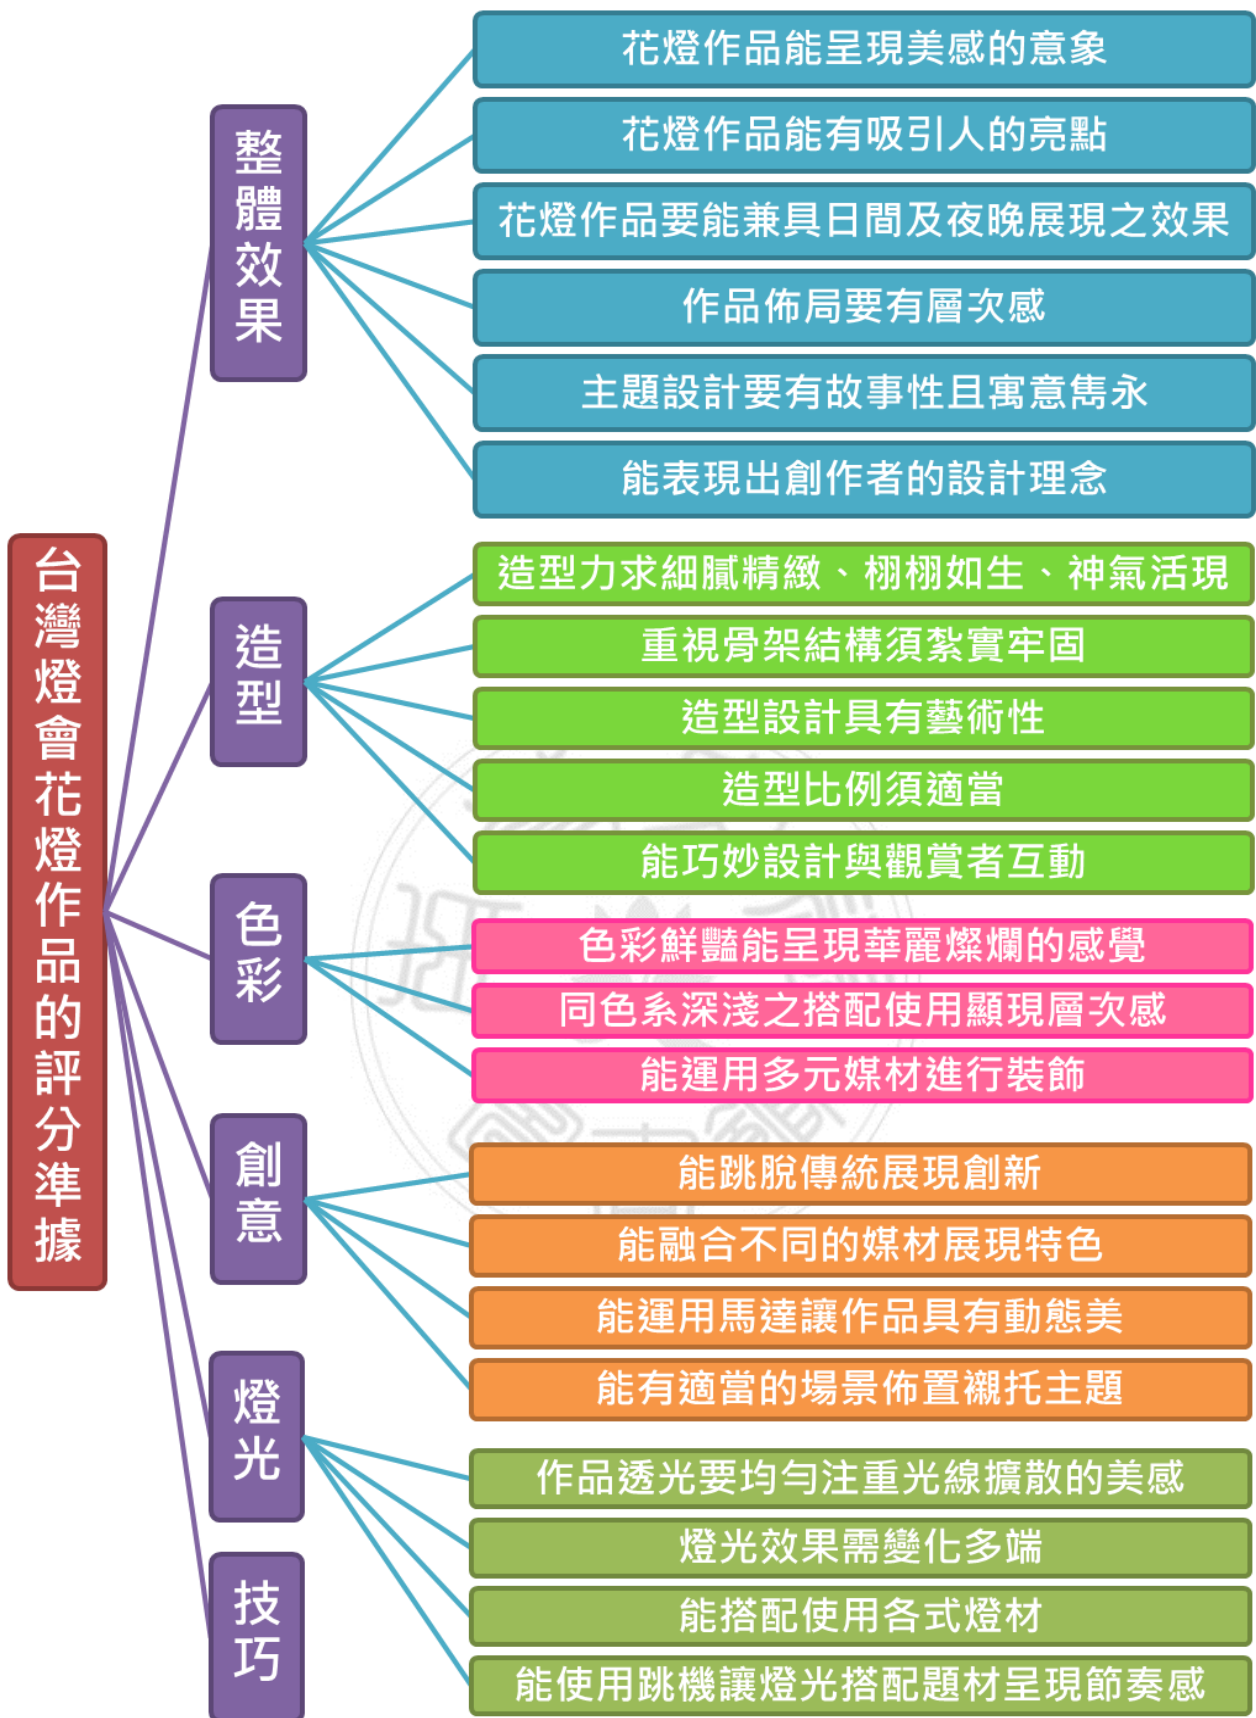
台灣燈會花燈作品的評分準據

整體效果

花燈作品能呈現美感的意象

花燈作品能有吸引人的亮點

花燈作品要能兼具日間及夜晚展現之效果

作品佈局要有層次感

主題設計要有故事性且寓意雋永

能表現出創作者的設計理念

造型

造型力求細膩精緻、栩栩如生、神氣活現

重視骨架結構須紮實牢固

造型設計具有藝術性

造型比例須適當

能巧妙設計與觀賞者互動

色彩

色彩鮮豔能呈現華麗燦爛的感覺

同色系深淺之搭配使用顯現層次感

能運用多元媒材進行裝飾

創意

能跳脫傳統展現創新

能融合不同的媒材展現特色

能運用馬達讓作品具有動態美

能有適當的場景佈置襯托主題

燈光

作品透光要均勻注重光線擴散的美感

燈光效果需變化多端

能搭配使用各式燈材

能使用跳機讓燈光搭配題材呈現節奏感

技巧